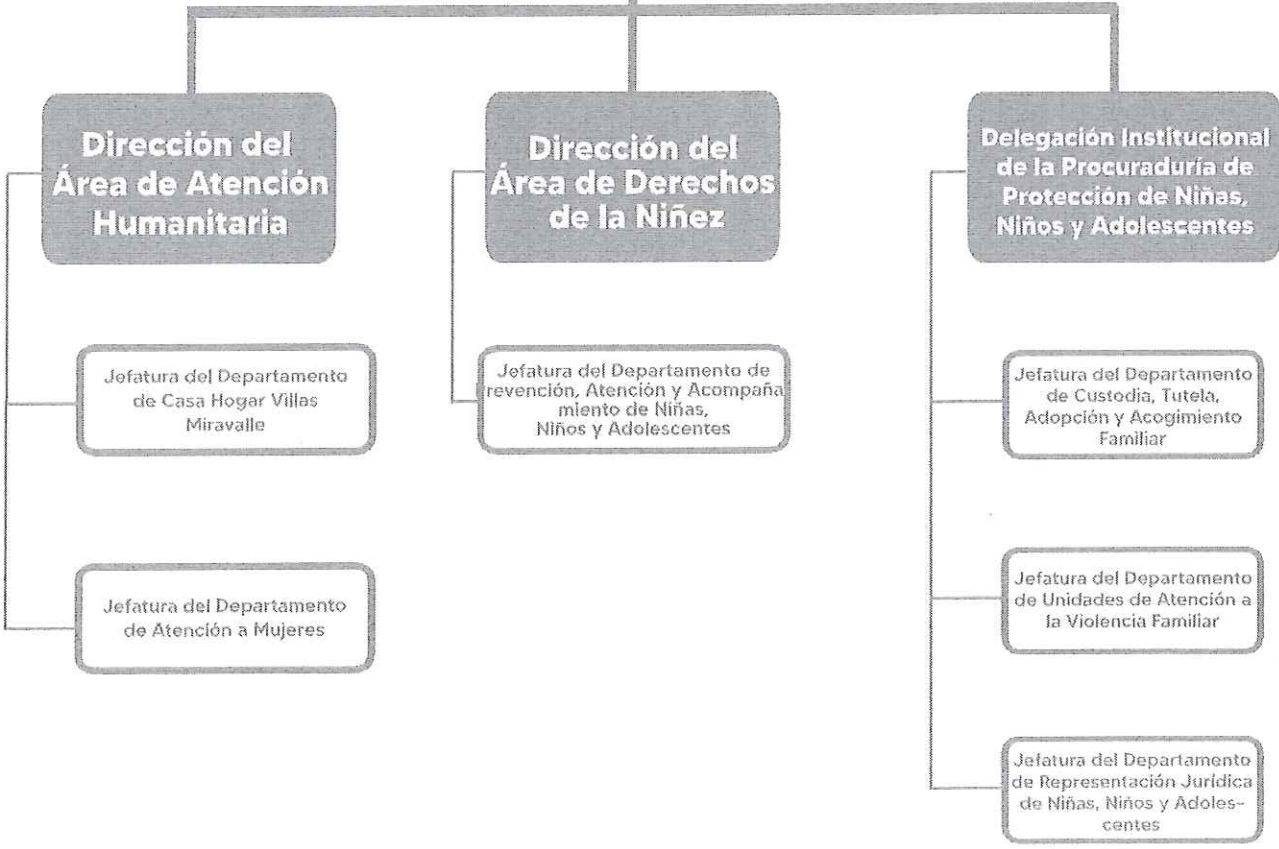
Dirección del Área de Atención Humanitaria

Jefatura del Departamento de Casa Hogar Villas Miravalle

Jefatura del Departamento de Atención a Mujeres

Dirección del Área de Derechos de la Niñez

Jefatura del Departamento de revención, Atención y Acompañamiento de Niñas, Niños y Adolescentes

Delegación Institucional de la Procuraduría de Protección de Niñas, Niños y Adolescentes

Jefatura del Departamento de Custodia, Tutela, Adopción y Acogimiento Familiar

Jefatura del Departamento de Unidades de Atención a la Violencia Familiar

Jefatura del Departamento de Representación Jurídica de Niñas, Niños y Adolescentes